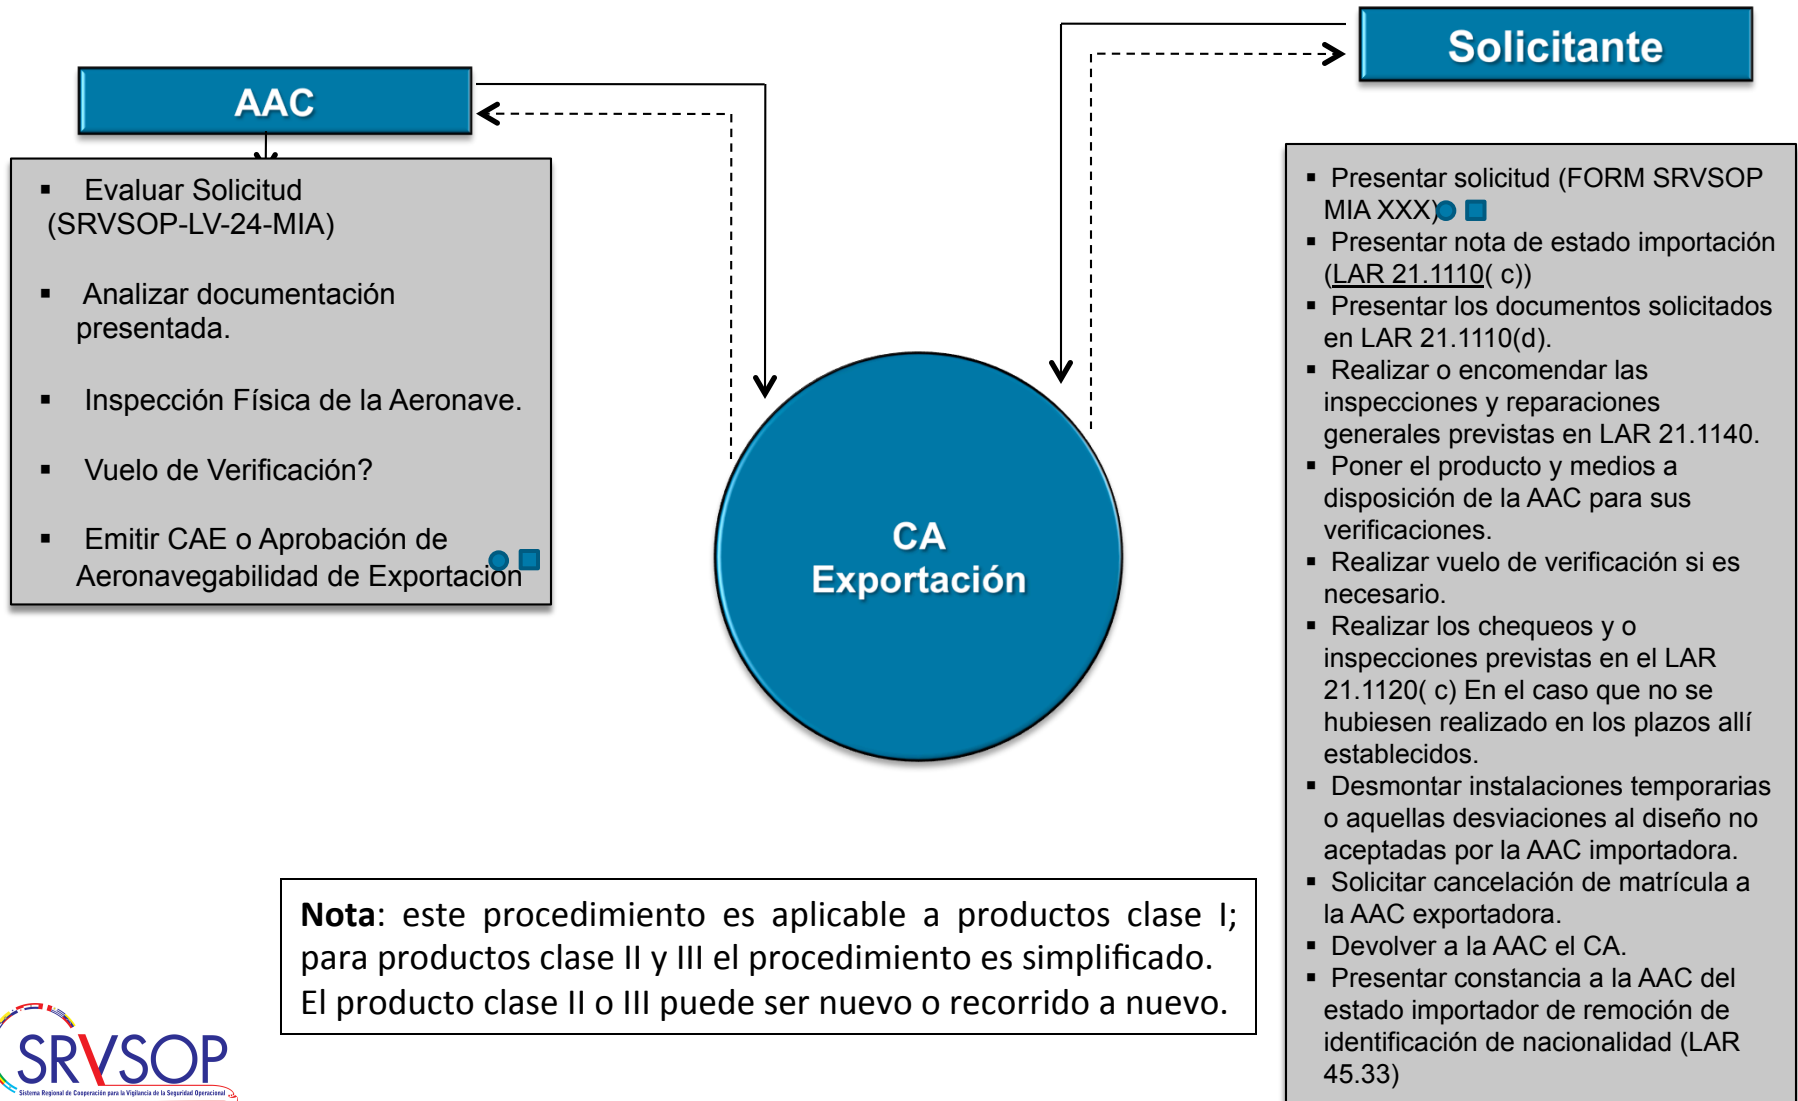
AAC

- Evaluar Solicitud (SRVSOP-LV-24-MIA)
- Analizar documentación presentada.
- Inspección Física de la Aeronave.
- Vuelo de Verificación?
- Emitir CAE o Aprobación de Aeronavegabilidad de Exportación

CA
Exportación

Solicitante

- Presentar solicitud (FORM SRVSOP MIA XXX)
- Presentar nota de estado importación (LAR 21.1110( c))
- Presentar los documentos solicitados en LAR 21.1110(d).
- Realizar o encomendar las inspecciones y reparaciones generales previstas en LAR 21.1140.
- Poner el producto y medios a disposición de la AAC para sus verificaciones.
- Realizar vuelo de verificación si es necesario.
- Realizar los chequeos y o inspecciones previstas en el LAR 21.1120( c) En el caso que no se hubiesen realizado en los plazos allí establecidos.
- Desmontar instalaciones temporarias o aquellas desviaciones al diseño no aceptadas por la AAC importadora.
- Solicitar cancelación de matrícula a la AAC exportadora.
- Devolver a la AAC el CA.
- Presentar constancia a la AAC del estado importador de remoción de identificación de nacionalidad (LAR 45.33)

**Nota**: este procedimiento es aplicable a productos clase I; para productos clase II y III el procedimiento es simplificado. El producto clase II o III puede ser nuevo o recorrido a nuevo.

SRVSOP
Sistema Regional de Cooperación para la Vigilancia de la Seguridad Operacional